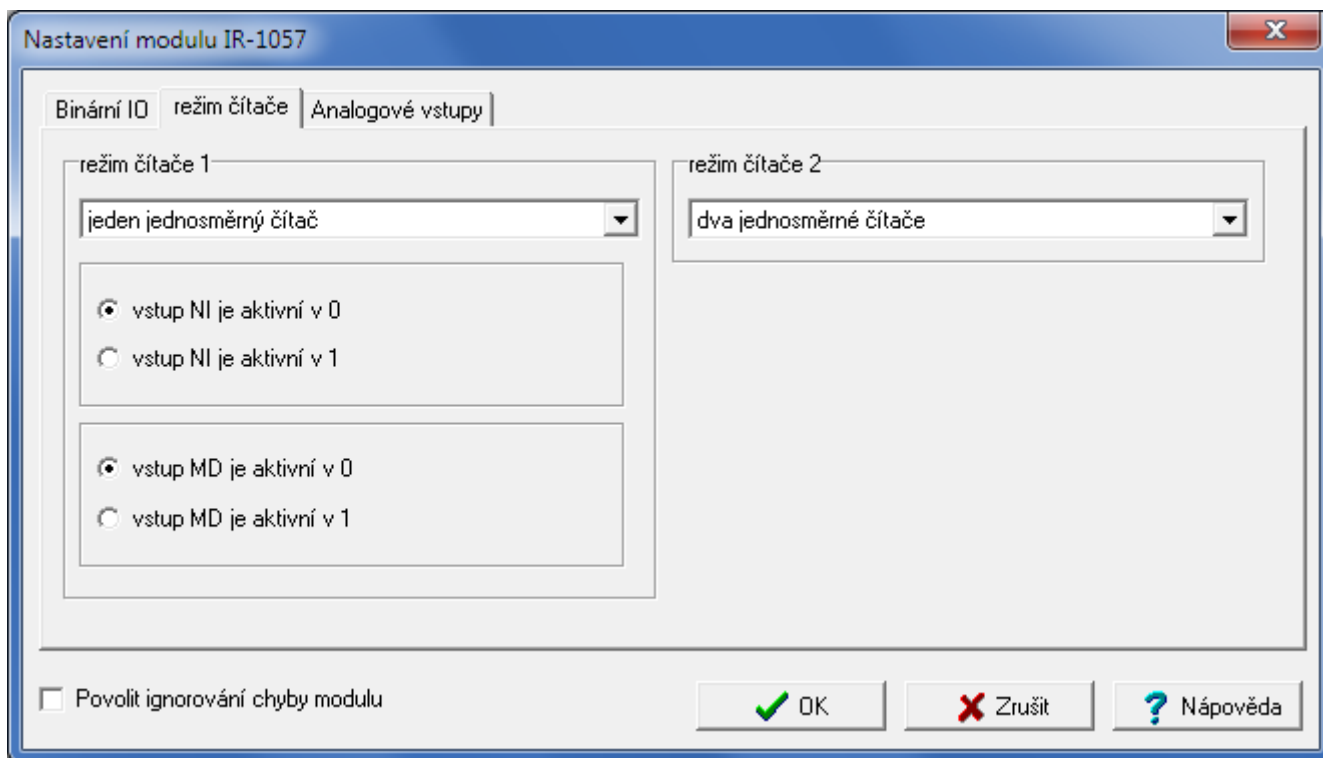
Nastavení modulu IR-1057

Binární IO
režim čítače
Analogové vstupy

režim čítače 1
jeden jednosměrný čítač

vstup NI je aktivní v 0
vstup NI je aktivní v 1

vstup MD je aktivní v 0
vstup MD je aktivní v 1

režim čítače 2
dva jednosměrné čítače

Povolit ignorování chyby modulu

OK
Zrušit
Nápověda